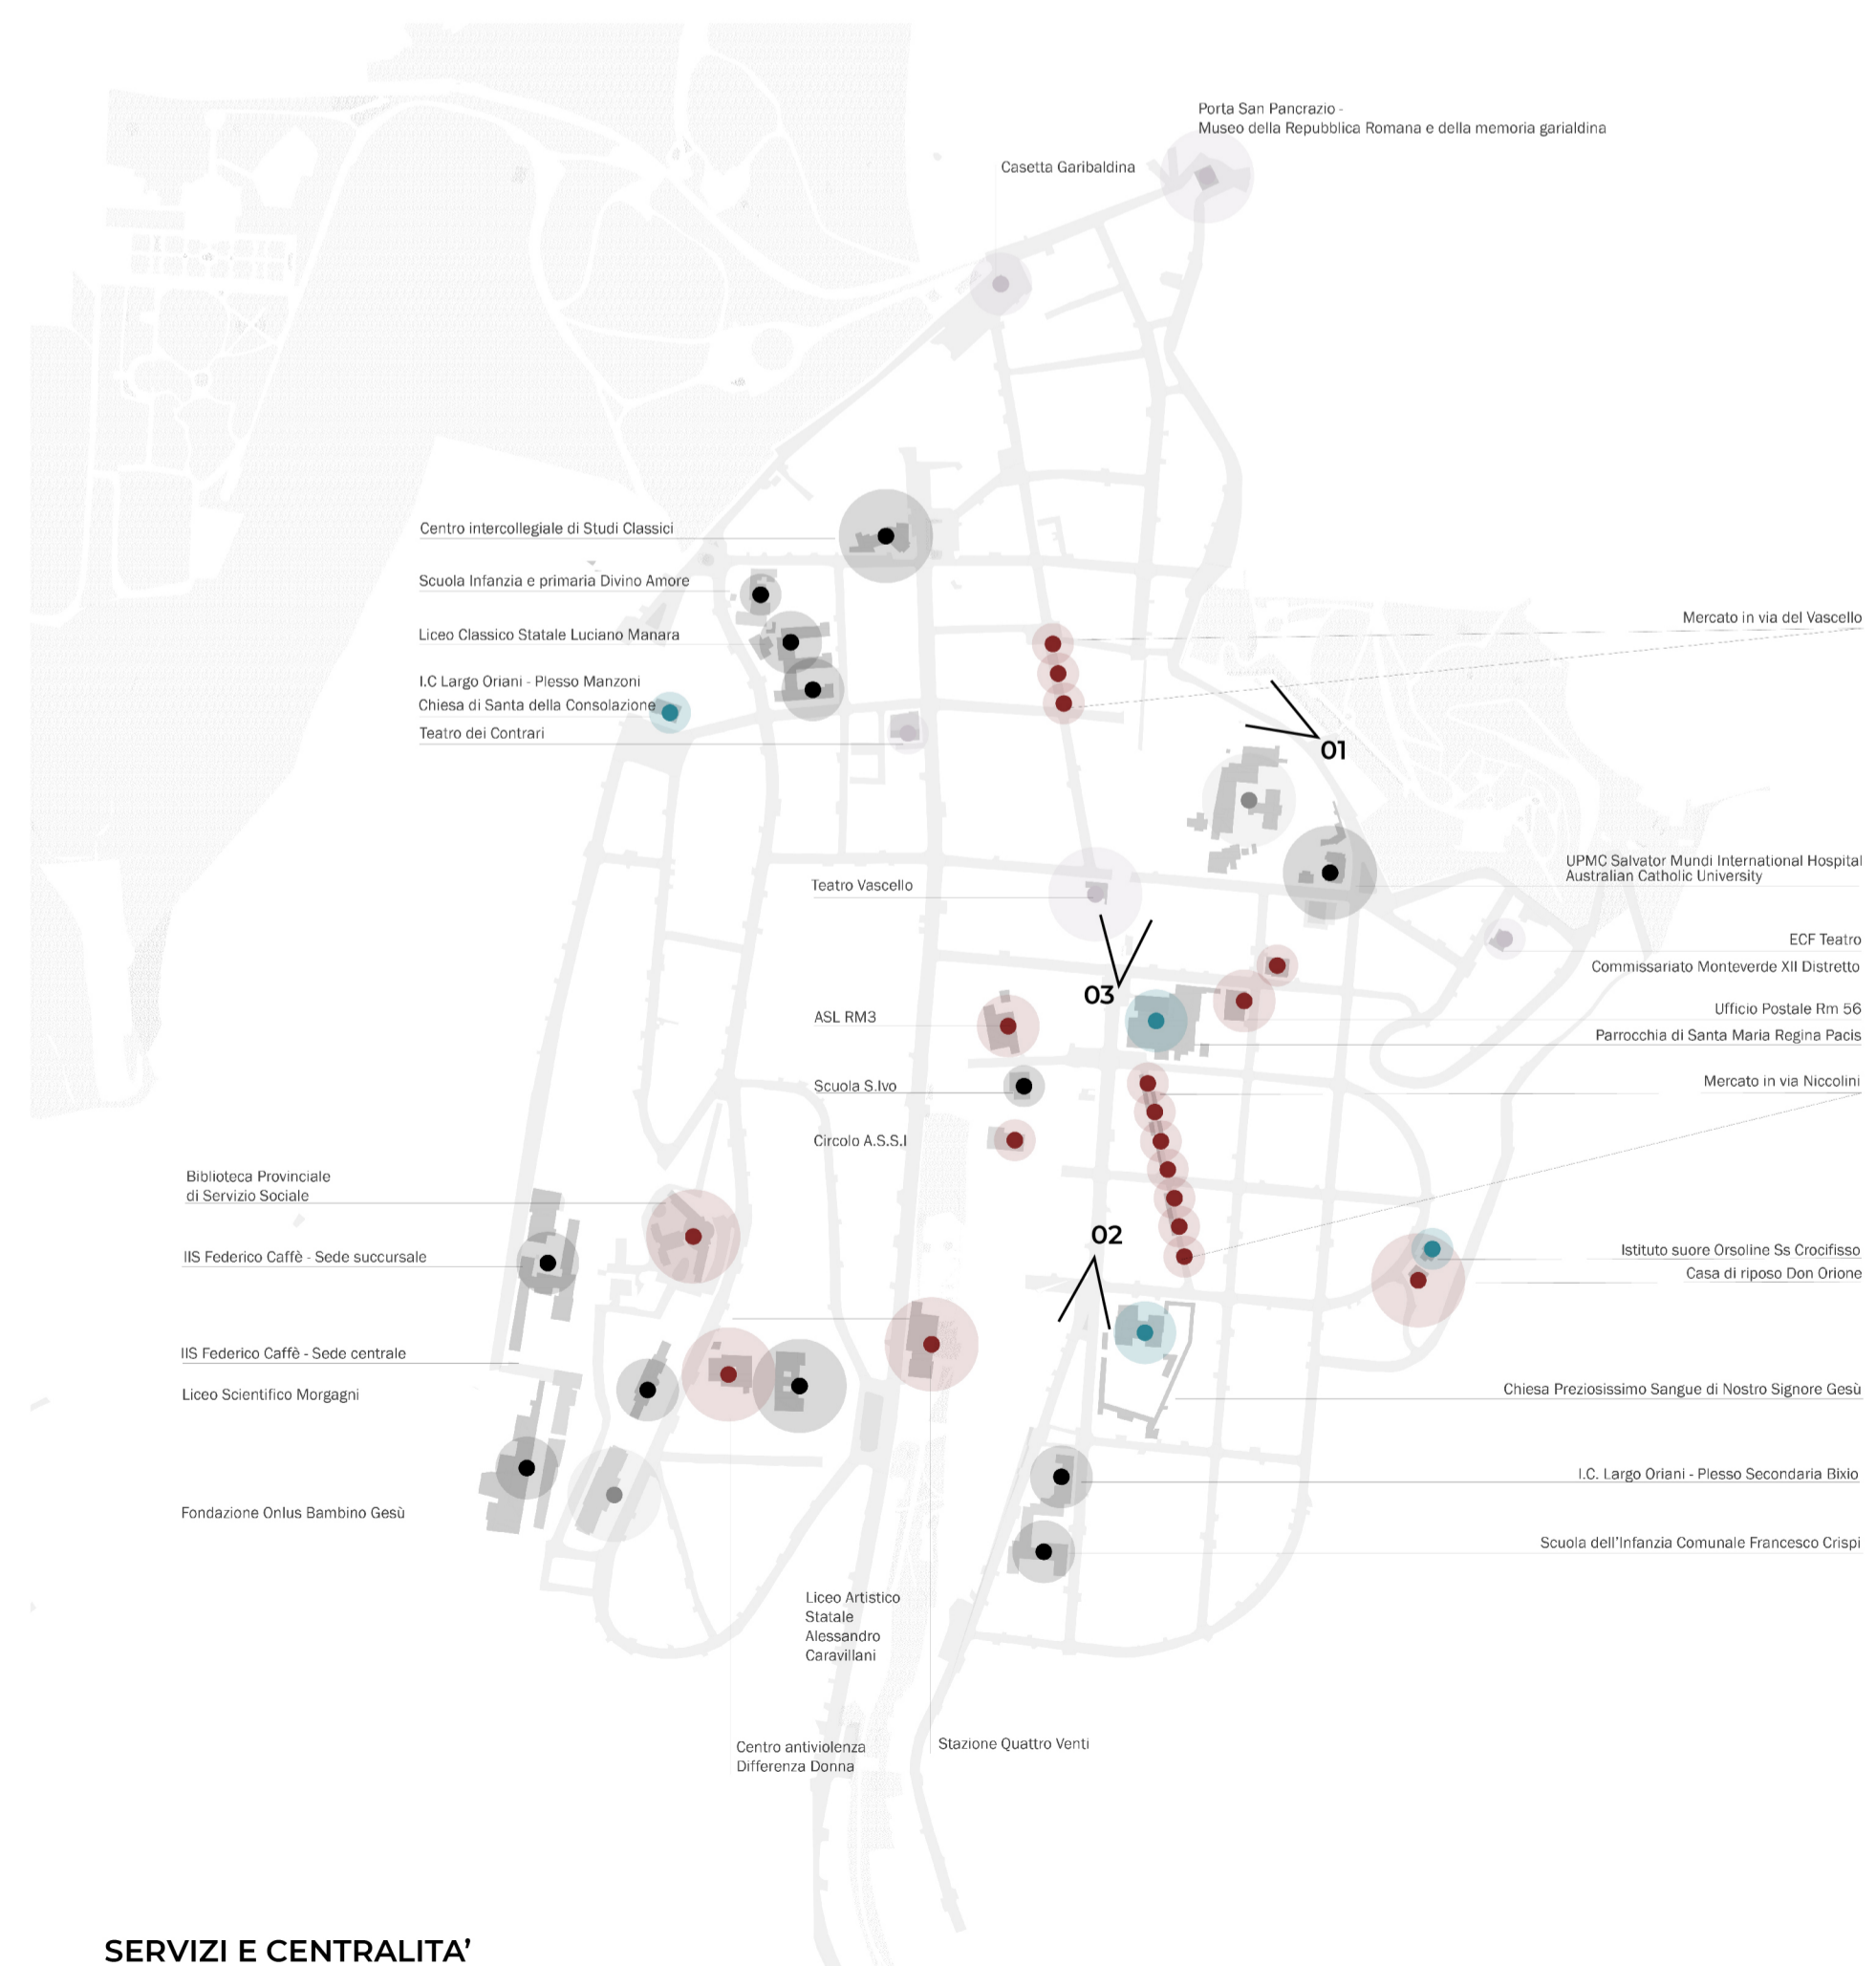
Porta San Pancrazio -
Museo della Repubblica Romana e della memoria garialdina

Casetta Garibaldina

Centro intercollegiale di Studi Classici

Scuola Infanzia e primaria Divino Amore

Liceo Classico Statale Luciano Manara

I.C Largo Oriani - Plesso Manzoni

Chiesa di Santa della Consolazione

Teatro dei Contrari

Mercato in via del Vascello

01

UPMC Salvator Mundi International Hospital
Australian Catholic University

Teatro Vascello

ECF Teatro

Commissariato Monteverde XII Distretto

03

ASL RM3

Ufficio Postale Rm 56

Parrocchia di Santa Maria Regina Pacis

Scuola S.Ivo

Mercato in via Niccolini

Circolo A.S.S.I

Biblioteca Provinciale
di Servizio Sociale

IIS Federico Caffè - Sede succursale

02

Istituto suore Orsoline Ss Crocifisso

Casa di riposo Don Orione

IIS Federico Caffè - Sede centrale

Liceo Scientifico Morgagni

Chiesa Preziosissimo Sangue di Nostro Signore Gesù

I.C. Largo Oriani - Plesso Secondaria Bixio

Fondazione Onlus Bambino Gesù

Scuola dell'Infanzia Comunale Francesco Crispi

Liceo Artistico
Statale
Alessandro
Caravillani

Centro antiviolenza
Differenza Donna

Stazione Quattro Venti

SERVIZI E CENTRALITA'